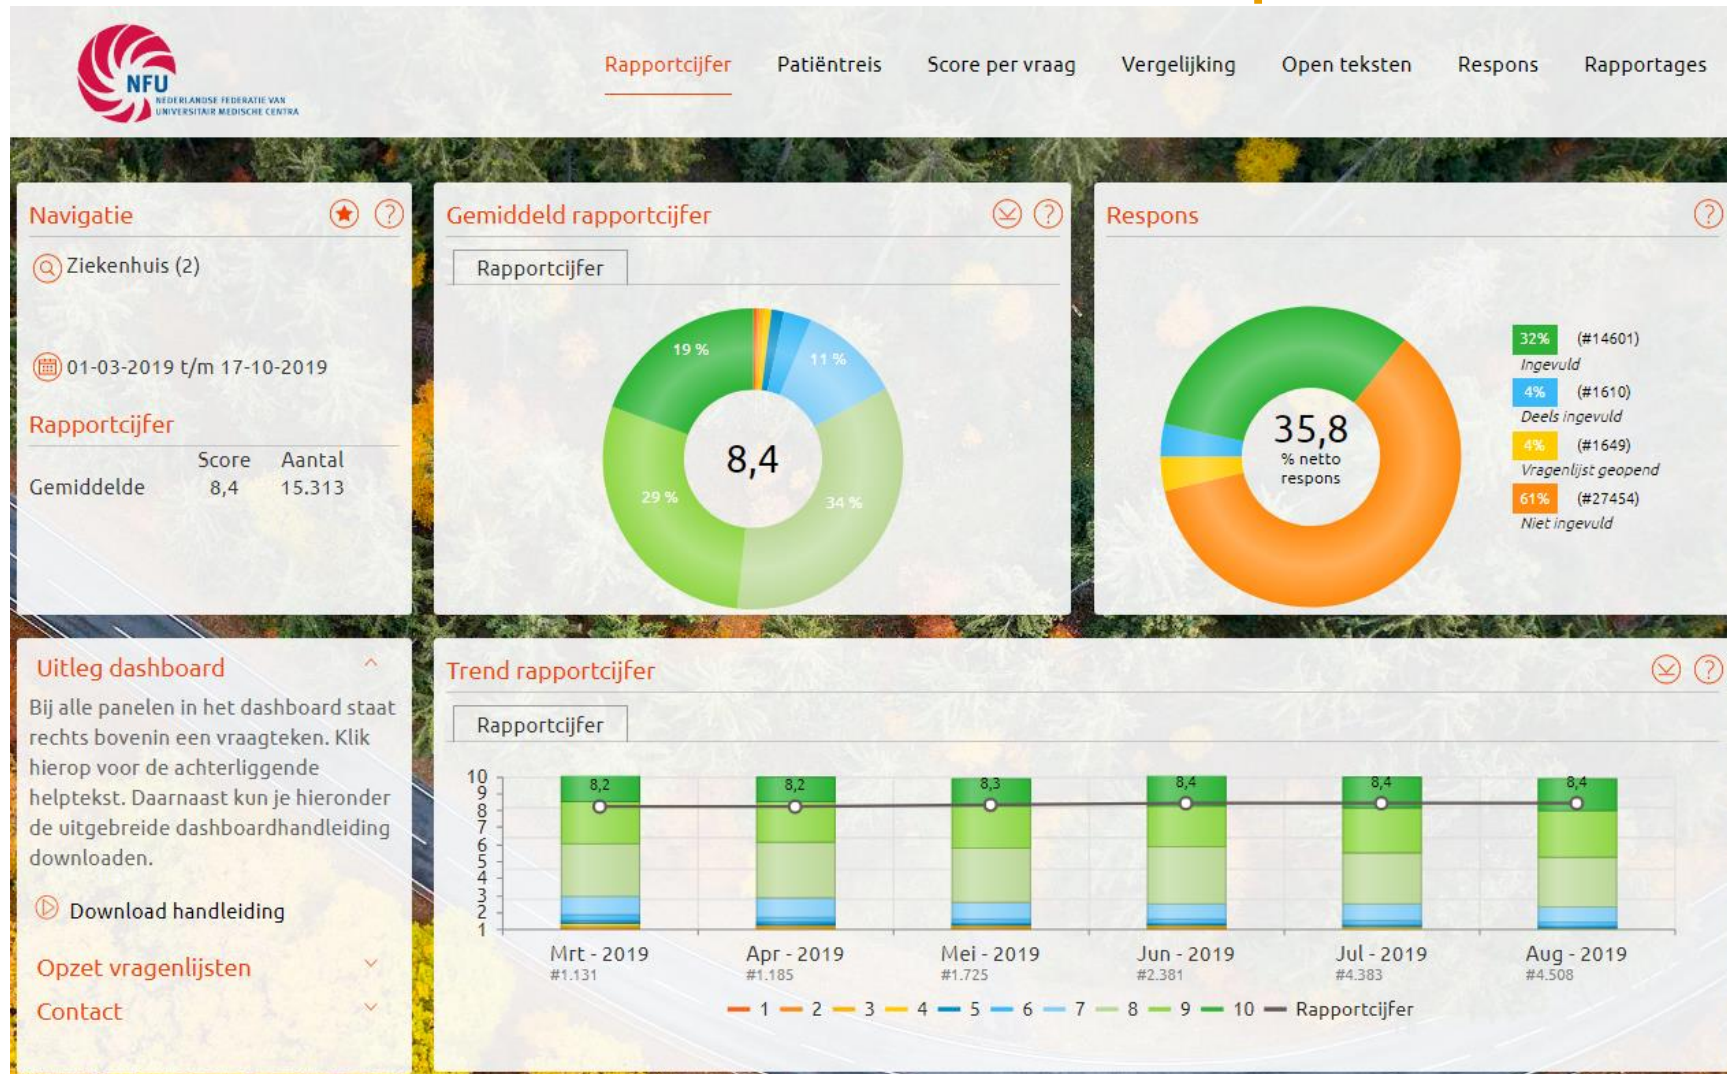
NFU
NEDERLANDSE FEDERATIE VAN UNIVERSITAIR MEDISCHE CENTRA

Rapportcijfer Patiëntreis Score per vraag Vergelijking Open teksten Respons Rapportages

Navigatie

Ziekenhuis (2)

01-03-2019 t/m 17-10-2019

Rapportcijfer

| | Score | Aantal |
|---|---|---|
| Gemiddelde | 8,4 | 15.313 |

Gemiddeld rapportcijfer

Rapportcijfer

19 %
11 %
8,4
29 %
34 %

Respons

35,8
% netto respons

32% (#14601) Ingevuld
4% (#1610) Deels ingevuld
4% (#1649) Vragenlijst geopend
61% (#27454) Niet ingevuld

Uitleg dashboard

Bij alle panelen in het dashboard staat rechts bovenin een vraagteken. Klik hierop voor de achterliggende helptekst. Daarnaast kun je hieronder de uitgebreide dashboardhandleiding downloaden.

Download handleiding

Opzet vragenlijsten

Contact

Trend rapportcijfer

Rapportcijfer

10
9
8
7
6
5
4
3
2
1

8,2 8,2 8,3 8,4 8,4 8,4

Mrt - 2019 #1.131
Apr - 2019 #1.185
Mei - 2019 #1.725
Jun - 2019 #2.381
Jul - 2019 #4.383
Aug - 2019 #4.508

1 2 3 4 5 6 7 8 9 10 Rapportcijfer